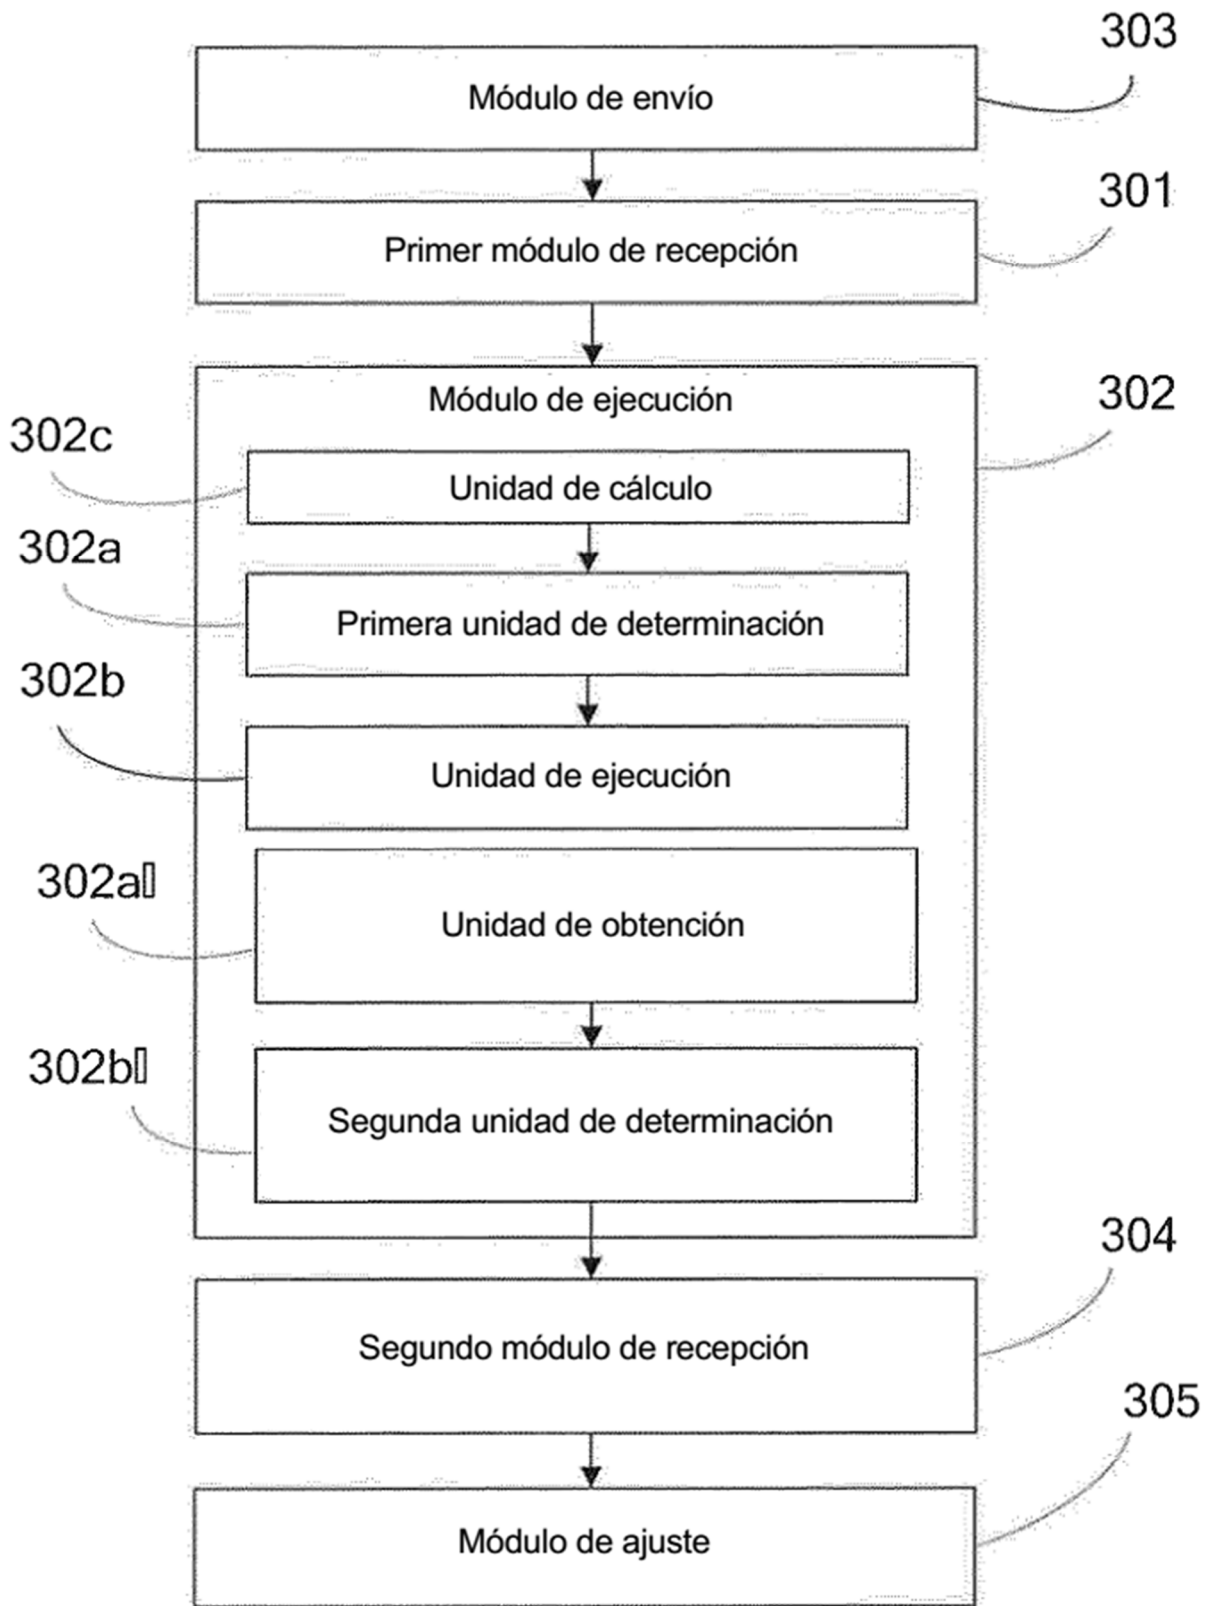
303
Módulo de envío

301
Primer módulo de recepción

Módulo de ejecución
302

302c
Unidad de cálculo

302a
Primera unidad de determinación

302b
Unidad de ejecución

302a
Unidad de obtención

302b
Segunda unidad de determinación

304
Segundo módulo de recepción

305
Módulo de ajuste